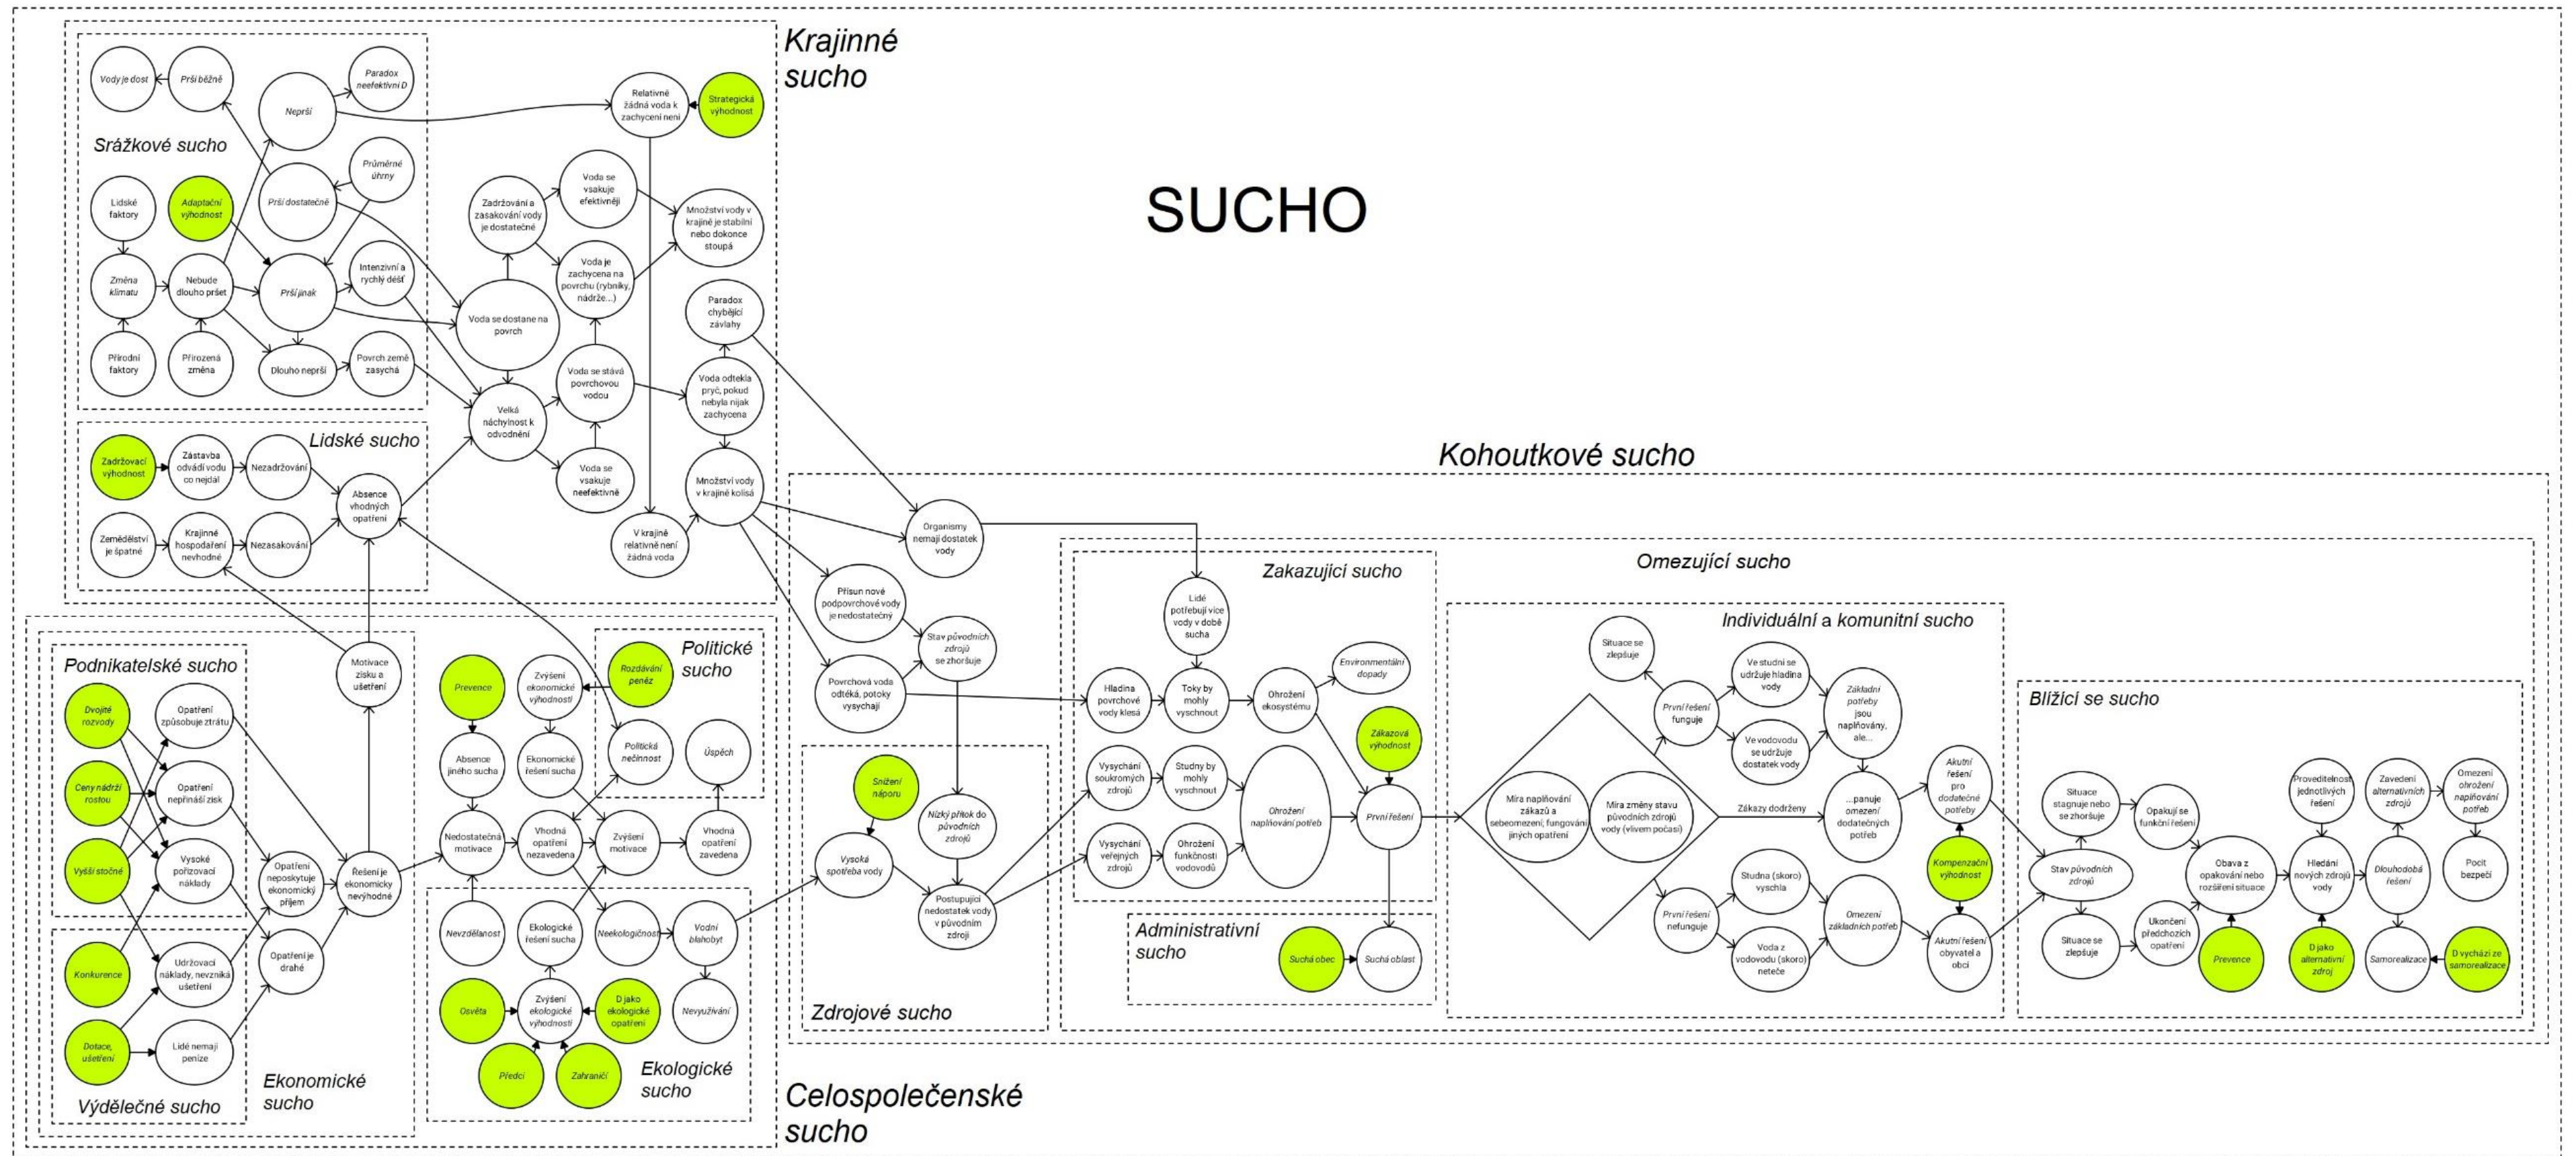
SUCHO

Krajinné sucho

Srážkové sucho

Vody je dost
Prší běžně
Neprší
Paradox neefektivní D
Relativně žádná voda k zachycení není
Strategická výhodnost
Průměrné úhrny
Prší dostatečně
Lidské faktory
Adaptační výhodnost
Změna klimatu
Nebude dlouho pršet
Prší jinak
Intenzivní a rychlý déšť
Přírodní faktory
Přirozená změna
Dlouho neprší
Povrch země zasychá
Zadržování a zasakování vody je dostatečné
Voda se vsakuje efektivněji
Množství vody v krajině je stabilní nebo dokonce stoupá
Voda je zachycena na povrchu (rybníky, nádrže...)
Voda se dostane na povrch
Paradox chybějící závlahy
Voda se stává povrchovou vodou
Voda odtekla pryč, pokud nebyla nijak zachycena
Velká náchylnost k odvodnění
Voda se vsakuje neefektivně
Množství vody v krajině kolísá
V krajině relativně není žádná voda

Lidské sucho

Zadržovací výhodnost
Zástavba odvádí vodu co nejdál
Nezadržování
Absence vhodných opatření
Zemědělství je špatné
Krajinné hospodaření nevhodné
Nezasakování

Kohoutkové sucho

Organismy nemají dostatek vody
Přísun nové podpovrchové vody je nedostatečný
Stav původních zdrojů se zhoršuje
Povrchová voda odtéká, potoky vysychají

Zakazující sucho

Lidé potřebují více vody v době sucha
Hladina povrchové vody klesá
Toky by mohly vyschnout
Ohrožení ekosystému
Environmentální dopady
Zákazová výhodnost
Vysychání soukromých zdrojů
Studny by mohly vyschnout
Ohrožení naplňování potřeb
První řešení
Vysychání veřejných zdrojů
Ohrožení funkčnosti vodovodů

Administrativní sucho

Suchá obec
Suchá oblast

Zdrojové sucho

Snížení náporu
Vysoká spotřeba vody
Nízký přítok do původních zdrojů
Postupující nedostatek vody v původním zdroji

Omezující sucho

Individuální a komunitní sucho

Situace se zlepšuje
První řešení funguje
Ve studni se udržuje hladina vody
Ve vodovodu se udržuje dostatek vody
Základní potřeby jsou naplňovány, ale...
Míra naplňování zákazů a sebeomezení; fungování jiných opatření
Míra změny stavu původních zdrojů vody (vlivem počasí)
Zákazy dodrženy
...panuje omezení dodatečných potřeb
Akutní řešení pro dodatečné potřeby
Kompenzační výhodnost
První řešení nefunguje
Studna (skoro) vyschla
Voda z vodovodu (skoro) neteče
Omezení základních potřeb
Akutní řešení obyvatel a obcí

Blížící se sucho

Situace stagnuje nebo se zhoršuje
Opakují se funkční řešení
Stav původních zdrojů
Situace se zlepšuje
Ukončení předchozích opatření
Obava z opakování nebo rozšíření situace
Prevence
Proveditelnost jednotlivých řešení
Hledání nových zdrojů vody
D jako alternativní zdroj
Zavedení alternativních zdrojů
Dlouhodobá řešení
Samorealizace
Omezení ohrožení naplňování potřeb
Pocit bezpečí
D vychází ze samorealizace

Podnikatelské sucho

Dvojité rozvody
Opatření způsobuje ztrátu
Ceny nádrží rostou
Opatření nepřináší zisk
Vyšší stočné
Vysoké pořizovací náklady
Opatření neposkytuje ekonomický příjem
Konkurence
Udržovací náklady, nevzniká ušetření
Opatření je drahé
Dotace, ušetření
Lidé nemají peníze
Motivace zisku a ušetření
Řešení je ekonomicky nevýhodné

Výdělečné sucho

Ekonomické sucho

Prevence
Absence jiného sucha
Zvýšení ekonomické výhodnosti
Ekonomické řešení sucha
Rozdávání peněz
Politické sucho
Politická nečinnost
Úspěch
Nedostatečná motivace
Vhodná opatření nezavedena
Zvýšení motivace
Vhodná opatření zavedena
Nevzdělanost
Ekologické řešení sucha
Neekologičnost
Vodní blahobyt
Nevyužívání
Osvěta
Zvýšení ekologické výhodnosti
D jako ekologické opatření
Předci
Zahraničí

Ekologické sucho

Celospolečenské sucho